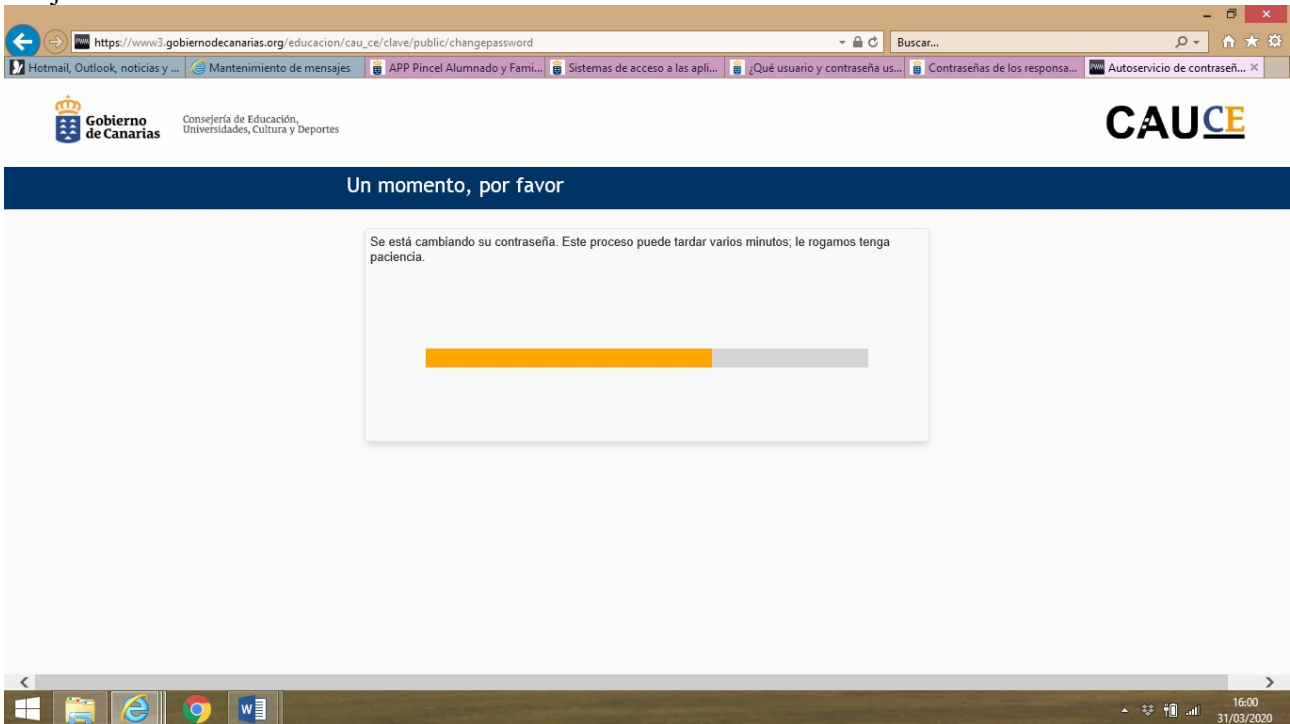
https://www3.gobiernodecanarias.org/educacion/cau_ce/clave/public/changepassword

Buscar...

Hotmail, Outlook, noticias y ... | Mantenimiento de mensajes | APP Pincel Alumnado y Fami... | Sistemas de acceso a las apli... | ¿Qué usuario y contraseña us... | Contraseñas de los responsa... | Autoservicio de contraseñ... ×

Gobierno de Canarias

Consejería de Educación, Universidades, Cultura y Deportes

CAUCE

Un momento, por favor

Se está cambiando su contraseña. Este proceso puede tardar varios minutos; le rogamos tenga paciencia.

16:00
31/03/2020